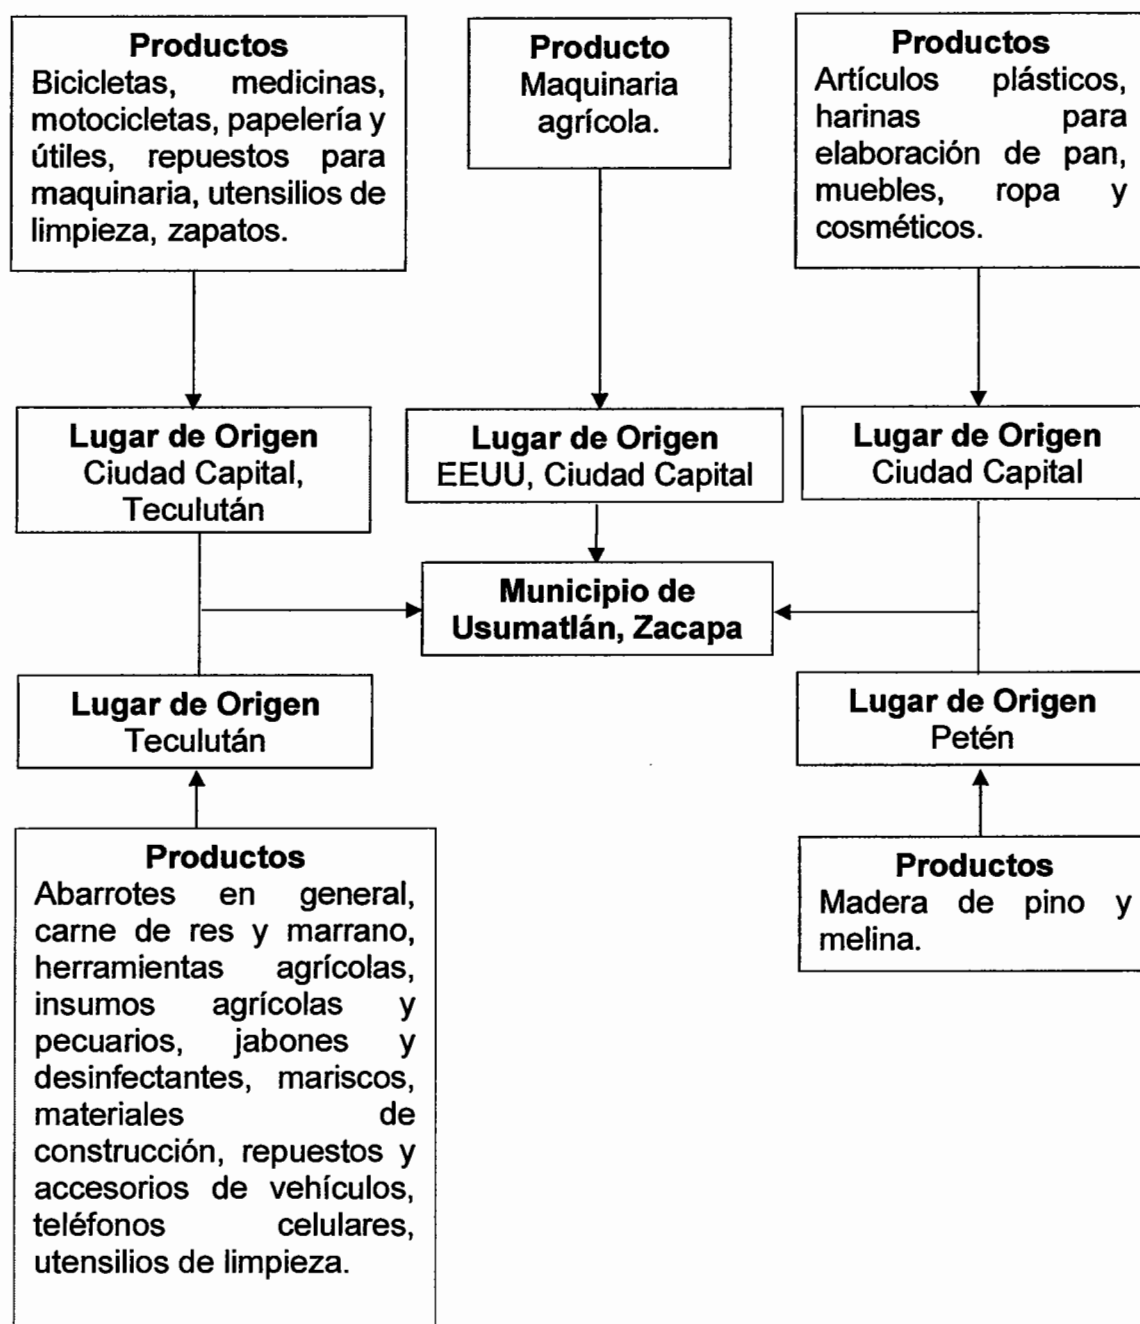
Productos
Bicicletas, medicinas, motocicletas, papelería y útiles, repuestos para maquinaria, utensilios de limpieza, zapatos.

Producto
Maquinaria agrícola.

Productos
Artículos plásticos, harinas para elaboración de pan, muebles, ropa y cosméticos.

Lugar de Origen
Ciudad Capital, Teculután

Lugar de Origen
EEUU, Ciudad Capital

Lugar de Origen
Ciudad Capital

Municipio de Usumatlán, Zacapa

Lugar de Origen
Teculután

Lugar de Origen
Petén

Productos
Abarrotes en general, carne de res y marrano, herramientas agrícolas, insumos agrícolas y pecuarios, jabones y desinfectantes, mariscos, materiales de construcción, repuestos y accesorios de vehículos, teléfonos celulares, utensilios de limpieza.

Productos
Madera de pino y melina.